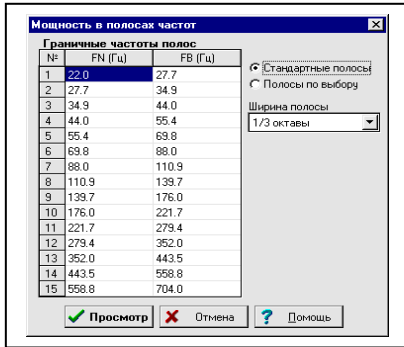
Мощность в полосах частот

Граничные частоты полос

| № | FN (Гц) | FB (Гц) |
|---|---|---|
| 1 | 22.0 | 27.7 |
| 2 | 27.7 | 34.9 |
| 3 | 34.9 | 44.0 |
| 4 | 44.0 | 55.4 |
| 5 | 55.4 | 69.8 |
| 6 | 69.8 | 88.0 |
| 7 | 88.0 | 110.9 |
| 8 | 110.9 | 139.7 |
| 9 | 139.7 | 176.0 |
| 10 | 176.0 | 221.7 |
| 11 | 221.7 | 279.4 |
| 12 | 279.4 | 352.0 |
| 13 | 352.0 | 443.5 |
| 14 | 443.5 | 558.8 |
| 15 | 558.8 | 704.0 |

Стандартные полосы
Полосы по выбору

Ширина полосы
1/3 октавы

Просмотр
Отмена
Помощь